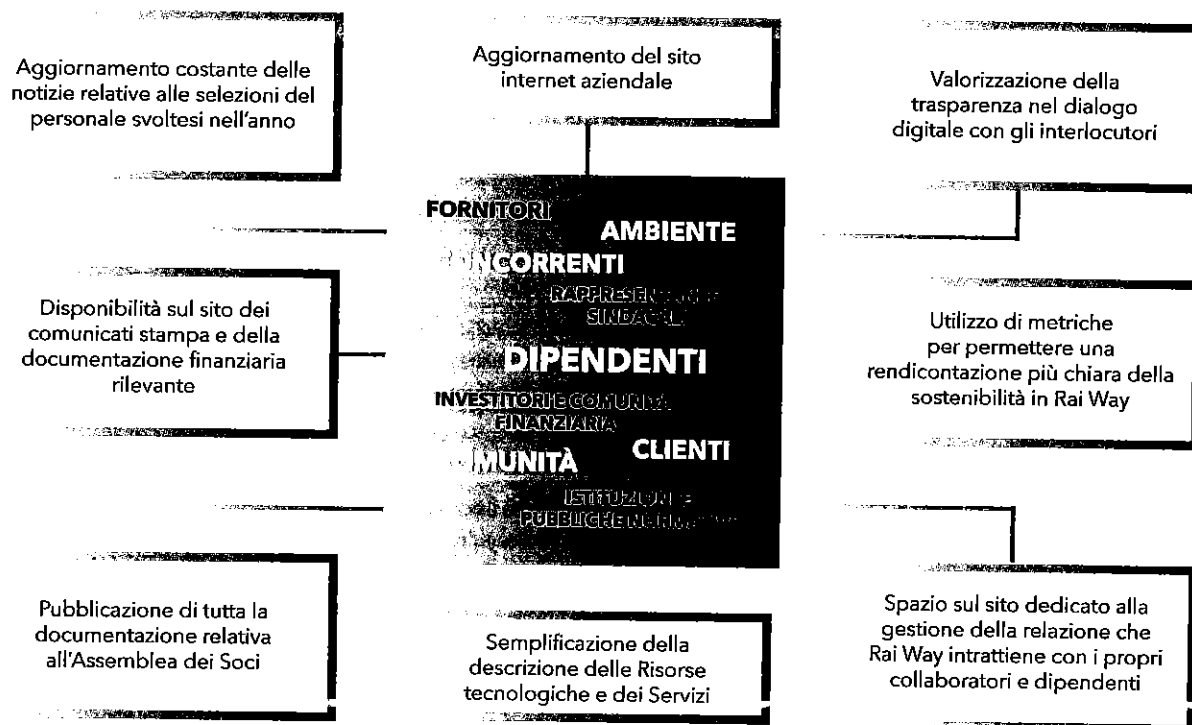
Aggiornamento costante delle notizie relative alle selezioni del personale svoltesi nell'anno

Aggiornamento del sito internet aziendale

Valorizzazione della trasparenza nel dialogo digitale con gli interlocutori

FORNITORI

AMBIENTE

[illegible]NCORRENTI

RAPPRESEN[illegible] SINDAC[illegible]

DIPENDENTI

INVESTITORI E COMUNITÀ FINANZIARIA

CLIENTI

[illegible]MUNITÀ

ISTITUZ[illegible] PUBBLICHE N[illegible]

Disponibilità sul sito dei comunicati stampa e della documentazione finanziaria rilevante

Utilizzo di metriche per permettere una rendicontazione più chiara della sostenibilità in Rai Way

Pubblicazione di tutta la documentazione relativa all'Assemblea dei Soci

Semplificazione della descrizione delle Risorse tecnologiche e dei Servizi

Spazio sul sito dedicato alla gestione della relazione che Rai Way intrattiene con i propri collaboratori e dipendenti